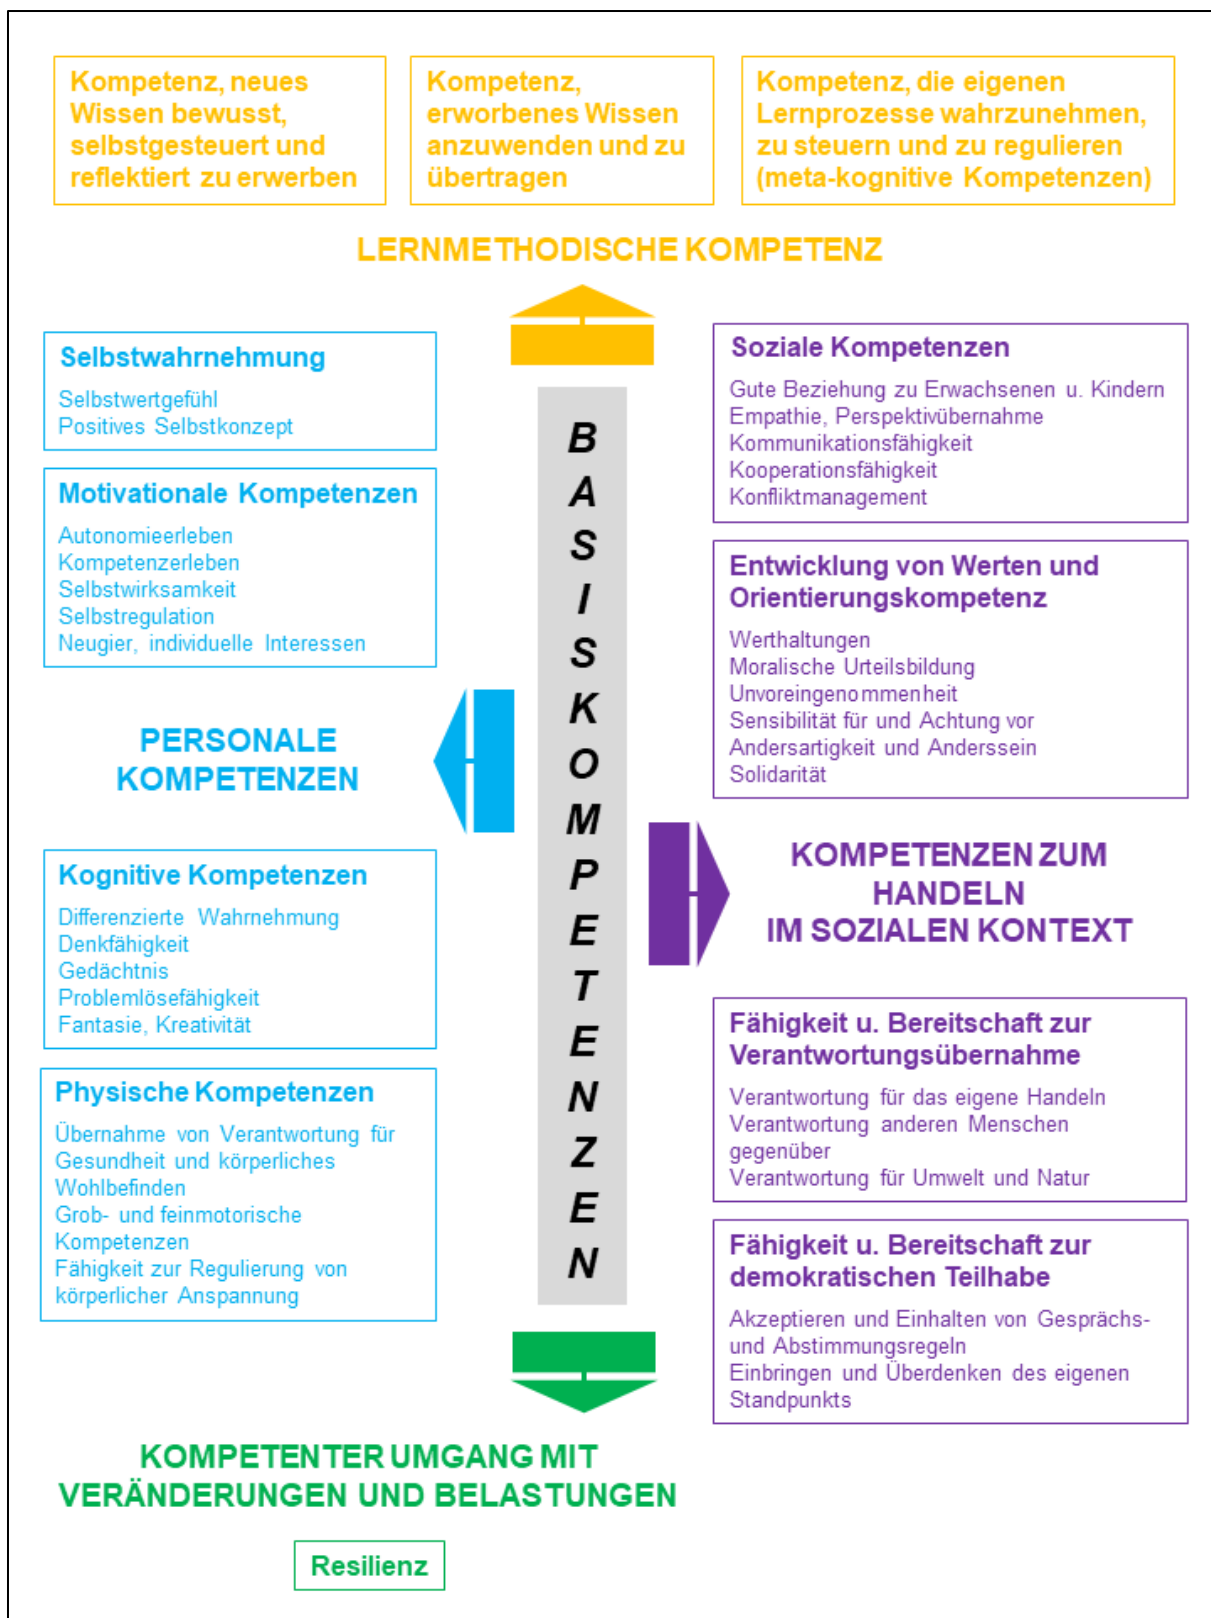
Kompetenz, neues Wissen bewusst, selbstgesteuert und reflektiert zu erwerben

Kompetenz, erworbenes Wissen anzuwenden und zu übertragen

Kompetenz, die eigenen Lernprozesse wahrzunehmen, zu steuern und zu regulieren (meta-kognitive Kompetenzen)

LERNMETHODISCHE KOMPETENZ

Selbstwahrnehmung

Selbstwertgefühl
Positives Selbstkonzept

Motivationale Kompetenzen

Autonomieerleben
Kompetenzerleben
Selbstwirksamkeit
Selbstregulation
Neugier, individuelle Interessen

PERSONALE KOMPETENZEN

Kognitive Kompetenzen

Differenzierte Wahrnehmung
Denkfähigkeit
Gedächtnis
Problemlösefähigkeit
Fantasie, Kreativität

Physische Kompetenzen

Übernahme von Verantwortung für Gesundheit und körperliches Wohlbefinden
Grob- und feinmotorische Kompetenzen
Fähigkeit zur Regulierung von körperlicher Anspannung

BASISKOMPETENZEN

Soziale Kompetenzen

Gute Beziehung zu Erwachsenen u. Kindern
Empathie, Perspektivübernahme
Kommunikationsfähigkeit
Kooperationsfähigkeit
Konfliktmanagement

Entwicklung von Werten und Orientierungskompetenz

Werthaltungen
Moralische Urteilsbildung
Unvoreingenommenheit
Sensibilität für und Achtung vor Andersartigkeit und Anderssein
Solidarität

KOMPETENZEN ZUM HANDELN IM SOZIALEN KONTEXT

Fähigkeit u. Bereitschaft zur Verantwortungsübernahme

Verantwortung für das eigene Handeln
Verantwortung anderen Menschen gegenüber
Verantwortung für Umwelt und Natur

Fähigkeit u. Bereitschaft zur demokratischen Teilhabe

Akzeptieren und Einhalten von Gesprächs- und Abstimmungsregeln
Einbringen und Überdenken des eigenen Standpunkts

KOMPETENTER UMGANG MIT VERÄNDERUNGEN UND BELASTUNGEN

Resilienz